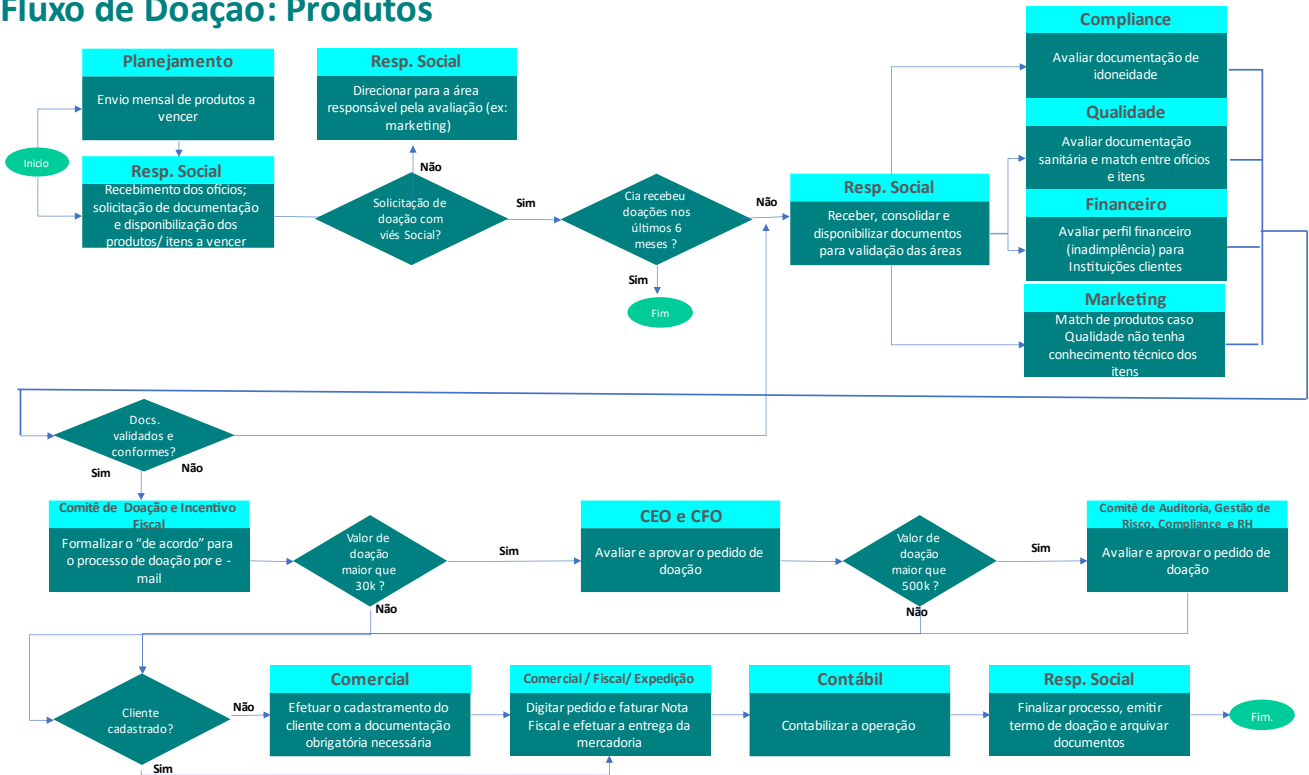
Fluxo de Doação: Produtos

Inicio

Planejamento
Envio mensal de produtos a vencer

Resp. Social
Recebimento dos ofícios; solicitação de documentação e disponibilização dos produtos/ itens a vencer

Resp. Social
Direcionar para a área responsável pela avaliação (ex: marketing)

Não

Solicitação de doação com viés Social?

Sim

Cia recebeu doações nos últimos 6 meses ?

Sim

Fim

Não

Resp. Social
Receber, consolidar e disponibilizar documentos para validação das áreas

Compliance
Avaliar documentação de idoneidade

Qualidade
Avaliar documentação sanitária e match entre ofícios e itens

Financeiro
Avaliar perfil financeiro (inadimplência) para Instituições clientes

Marketing
Match de produtos caso Qualidade não tenha conhecimento técnico dos itens

Docs. validados e conformes?

Sim

Não

Comitê de Doação e Incentivo Fiscal
Formalizar o "de acordo" para o processo de doação por e - mail

Valor de doação maior que 30k ?

Sim

Não

CEO e CFO
Avaliar e aprovar o pedido de doação

Valor de doação maior que 500k ?

Sim

Não

Comitê de Auditoria, Gestão de Risco, Compliance e RH
Avaliar e aprovar o pedido de doação

Cliente cadastrado?

Não

Sim

Comercial
Efetuar o cadastramento do cliente com a documentação obrigatória necessária

Comercial / Fiscal/ Expedição
Digitar pedido e faturar Nota Fiscal e efetuar a entrega da mercadoria

Contábil
Contabilizar a operação

Resp. Social
Finalizar processo, emitir termo de doação e arquivar documentos

Fim.